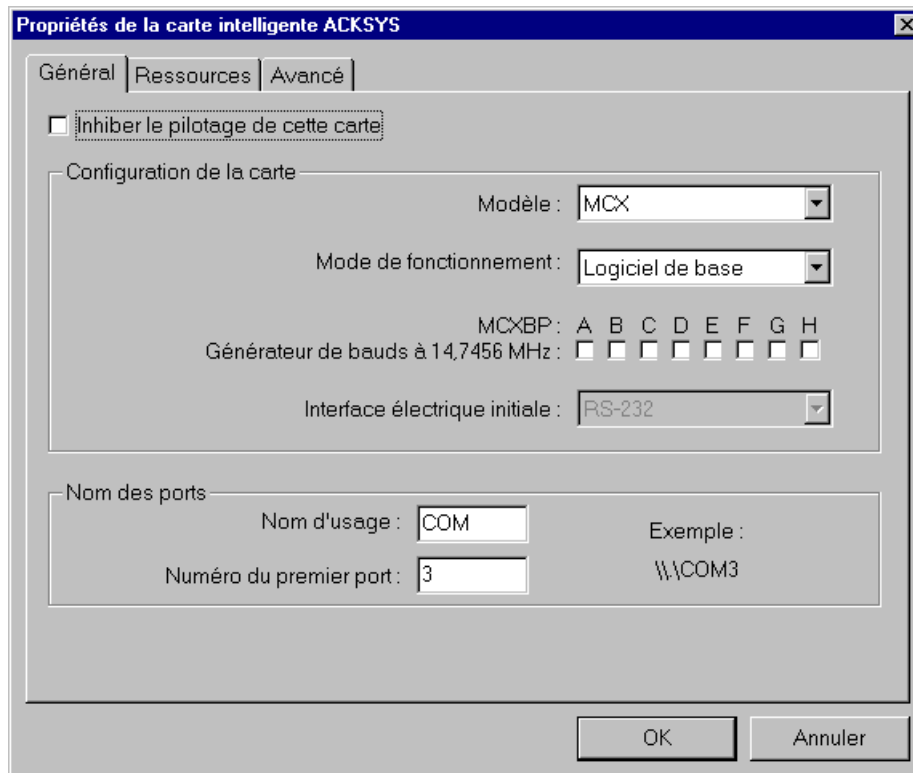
Propriétés de la carte intelligente ACKSYS

Général | Ressources | Avancé

Inhiber le pilotage de cette carte

Configuration de la carte

Modèle : MCX

Mode de fonctionnement : Logiciel de base

MCXBP : A B C D E F G H
Générateur de bauds à 14,7456 MHz :

Interface électrique initiale : RS-232

Nom des ports

Nom d'usage : COM

Exemple :

Numéro du premier port : 3

\\.\COM3

OK

Annuler